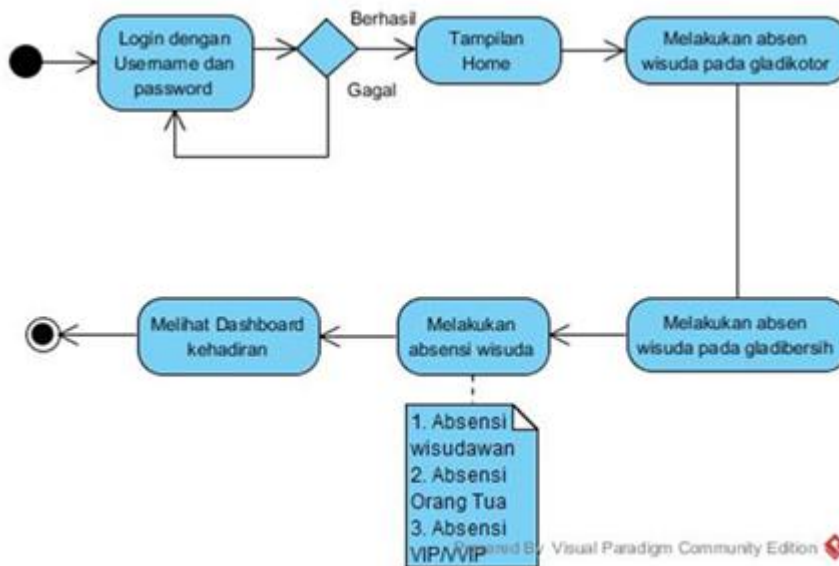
Login dengan Username dan password

Berhasil

Gagal

Tampilan Home

Melakukan absen wisuda pada gladikotor

Melakukan absen wisuda pada gladibersih

Melakukan absensi wisuda

Melihat Dashboard kehadiran

1. Absensi wisudawan
2. Absensi Orang Tua
3. Absensi VIP/VVIP

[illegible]ered By Visual Paradigm Community Edition